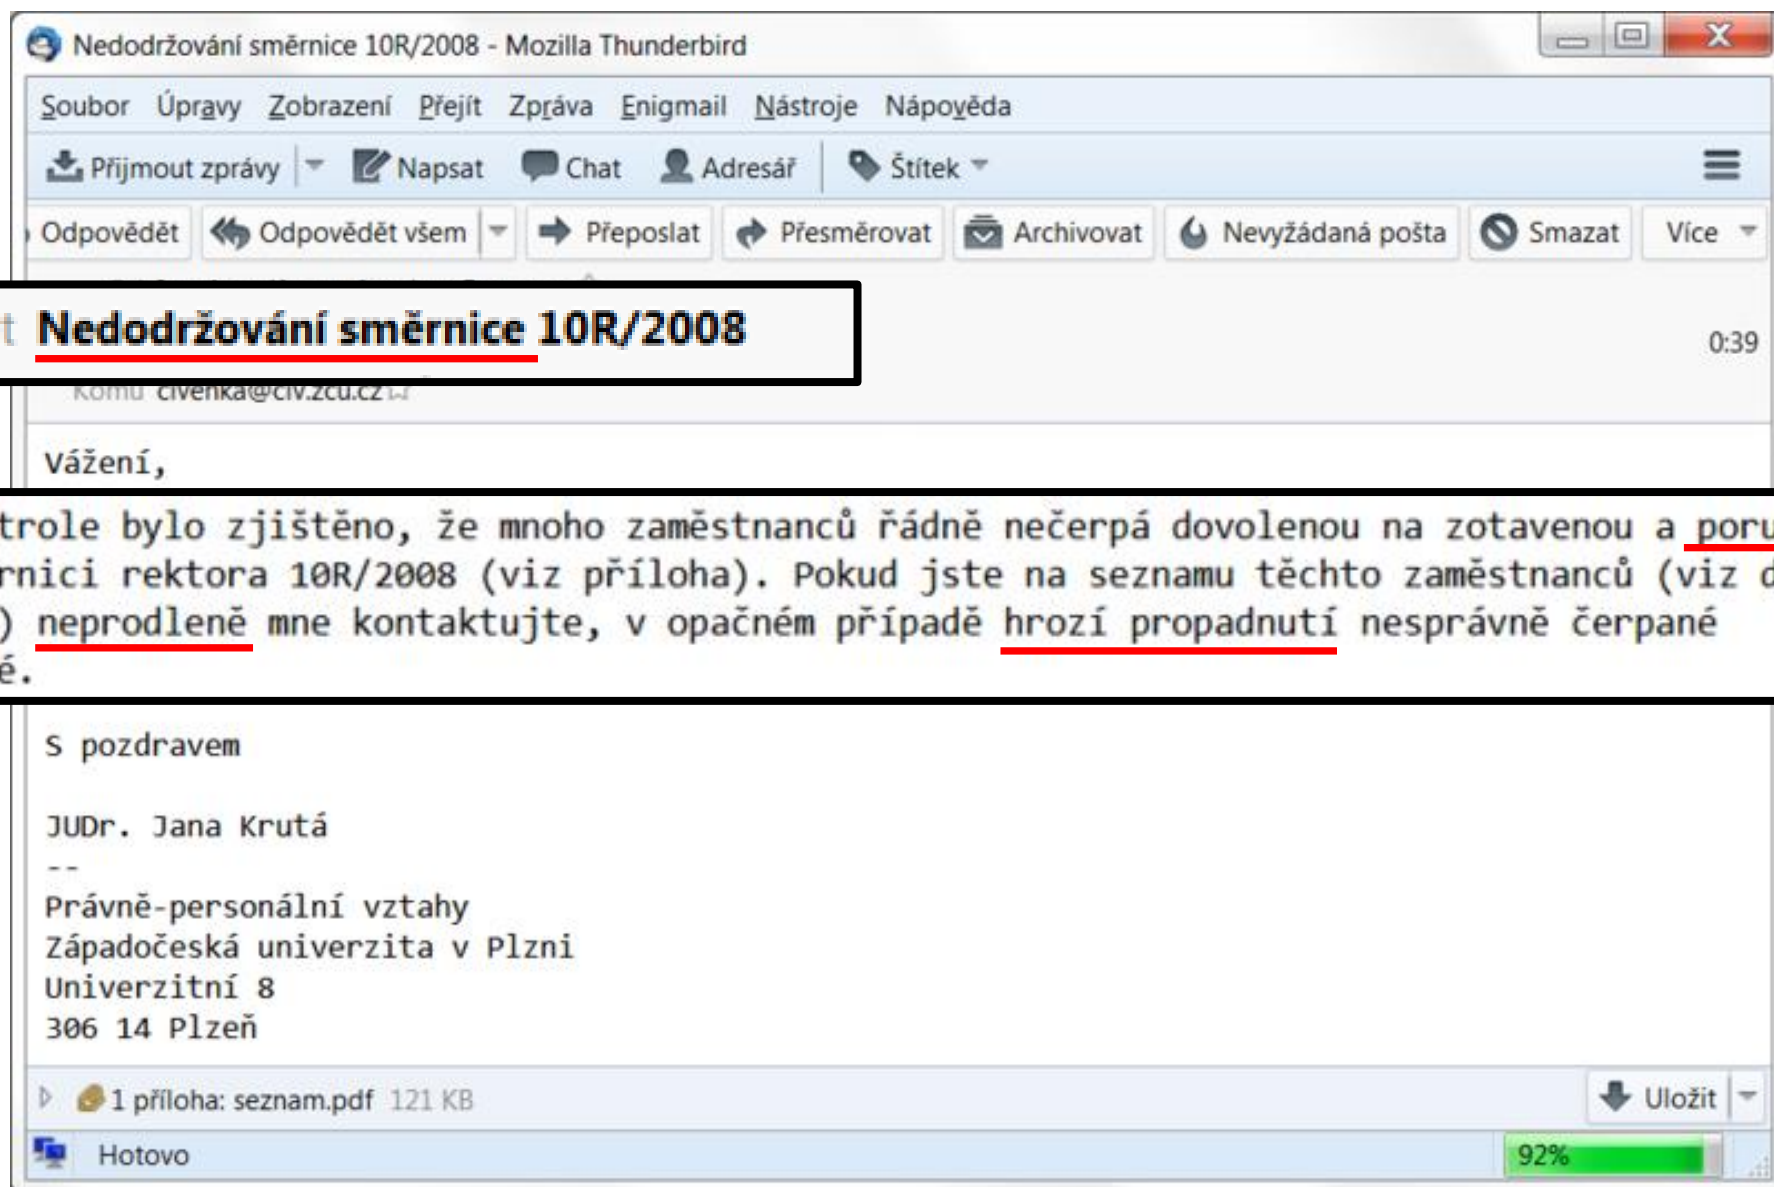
Nedodržování směrnice 10R/2008 - Mozilla Thunderbird

Soubor Úpravy Zobrazení Přejít Zpráva Enigmail Nástroje Nápověda

Přijmout zprávy Napsat Chat Adresář Štítek

Odpovědět Odpovědět všem Přeposlat Přesměrovat Archivovat Nevyžádaná pošta Smazat Více

t Nedodržování směrnice 10R/2008

0:39

Komu civenka@civ.zcu.cz

Vážení,

trole bylo zjištěno, že mnoho zaměstnanců řádně nečerpá dovolenou na zotavenou a poru rnici rektora 10R/2008 (viz příloha). Pokud jste na seznamu těchto zaměstnanců (viz d ) neprodleně mne kontaktujte, v opačném případě hrozí propadnutí nesprávně čerpané é.

S pozdravem

JUDr. Jana Krutá
--
Právně-personální vztahy
Západočeská univerzita v Plzni
Univerzitní 8
306 14 Plzeň

1 příloha: seznam.pdf 121 KB

Uložit

Hotovo

92%